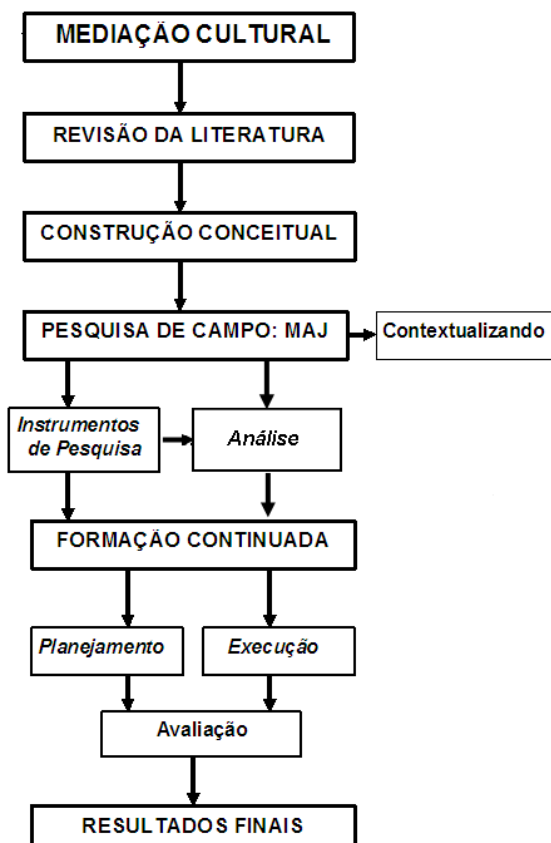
MEDIAÇÃO CULTURAL

REVISÃO DA LITERATURA

CONSTRUÇÃO CONCEITUAL

PESQUISA DE CAMPO: MAJ

Contextualizando

Instrumentos de Pesquisa

Análise

FORMAÇÃO CONTINUADA

Planejamento

Execução

Avaliação

RESULTADOS FINAIS